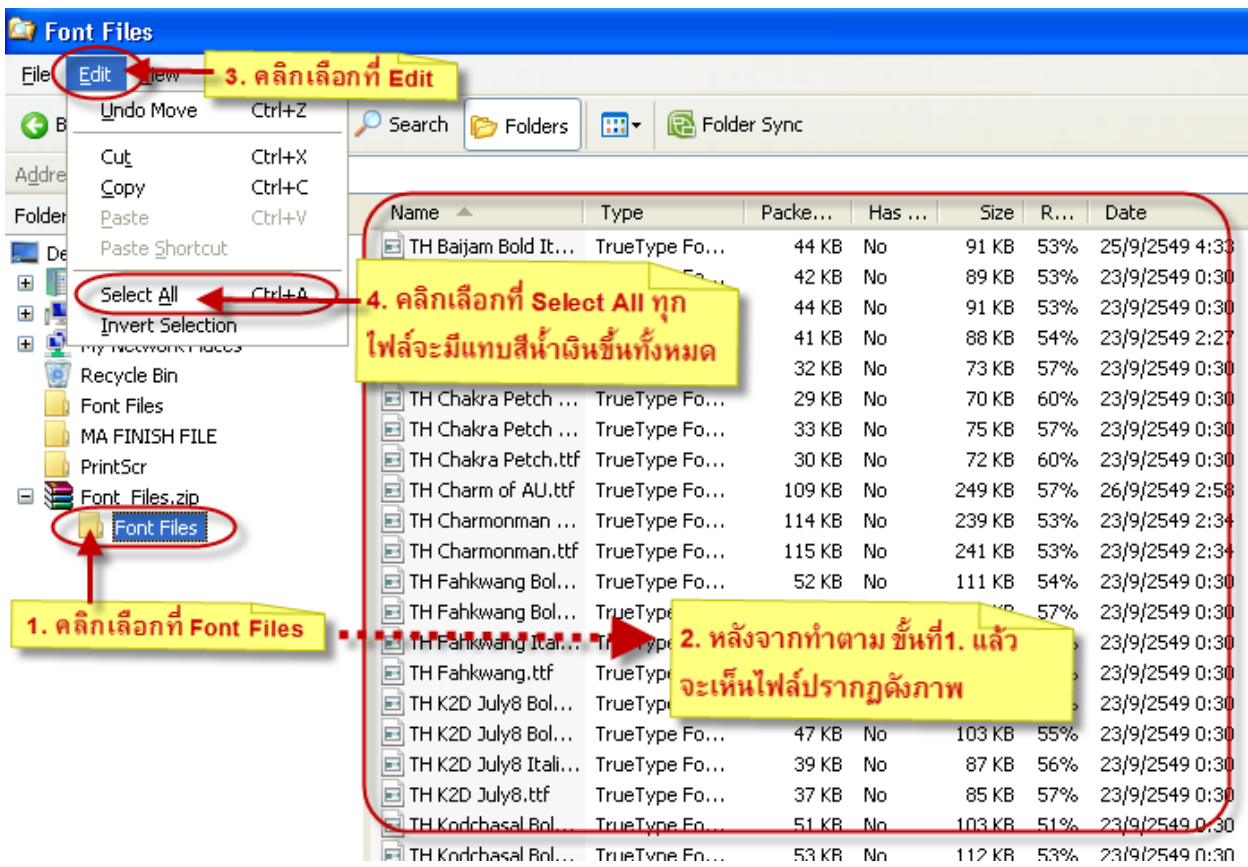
Font Files

File Edit View

3. คลิกเลือกที่ Edit

| Undo Move | Ctrl+Z |
|---|---|
| Cut | Ctrl+X |
| Copy | Ctrl+C |
| Paste | Ctrl+V |
| Paste Shortcut | |
| Select All | Ctrl+A |
| Invert Selection | |

B Search Folders Folder Sync

Addre

Folder

De

My Network Places

Recycle Bin

Font Files

MA FINISH FILE

PrintScr

Font_Files.zip

Font Files

4. คลิกเลือกที่ Select All ทุกไฟล์จะมีแทบสีน้ำเงินขึ้นทั้งหมด

1. คลิกเลือกที่ Font Files

2. หลังจากทำตาม ขั้นที่1. แล้วจะเห็นไฟล์ปรากฏดังภาพ

| Name | Type | Packe... | Has ... | Size | R... | Date |
|---|---|---|---|---|---|---|
| TH Baijam Bold It... | TrueType Fo... | 44 KB | No | 91 KB | 53% | 25/9/2549 4:33 |
| | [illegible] | 42 KB | No | 89 KB | 53% | 23/9/2549 0:30 |
| | | 44 KB | No | 91 KB | 53% | 23/9/2549 0:30 |
| | | 41 KB | No | 88 KB | 54% | 23/9/2549 2:27 |
| | | 32 KB | No | 73 KB | 57% | 23/9/2549 0:30 |
| TH Chakra Petch ... | TrueType Fo... | 29 KB | No | 70 KB | 60% | 23/9/2549 0:30 |
| TH Chakra Petch ... | TrueType Fo... | 33 KB | No | 75 KB | 57% | 23/9/2549 0:30 |
| TH Chakra Petch.ttf | TrueType Fo... | 30 KB | No | 72 KB | 60% | 23/9/2549 0:30 |
| TH Charm of AU.ttf | TrueType Fo... | 109 KB | No | 249 KB | 57% | 26/9/2549 2:58 |
| TH Charmonman ... | TrueType Fo... | 114 KB | No | 239 KB | 53% | 23/9/2549 2:34 |
| TH Charmonman.ttf | TrueType Fo... | 115 KB | No | 241 KB | 53% | 23/9/2549 2:34 |
| TH Fahkwang Bol... | TrueType Fo... | 52 KB | No | 111 KB | 54% | 23/9/2549 0:30 |
| TH Fahkwang Bol... | TrueType | | | | 57% | 23/9/2549 0:30 |
| TH Fahkwang Itali... | TrueType | | | | | 23/9/2549 0:30 |
| TH Fahkwang.ttf | TrueType | | | | | 23/9/2549 0:30 |
| TH K2D July8 Bol... | TrueType | | | | | 23/9/2549 0:30 |
| TH K2D July8 Bol... | TrueType Fo... | 47 KB | No | 103 KB | 55% | 23/9/2549 0:30 |
| TH K2D July8 Itali... | TrueType Fo... | 39 KB | No | 87 KB | 56% | 23/9/2549 0:30 |
| TH K2D July8.ttf | TrueType Fo... | 37 KB | No | 85 KB | 57% | 23/9/2549 0:30 |
| TH Kodchasal Bol... | TrueType Fo... | 51 KB | No | 103 KB | 51% | 23/9/2549 0:30 |
| TH Kodchasal Bol... | TrueType Fo... | 53 KB | No | 112 KB | 53% | 23/9/2549 0:30 |